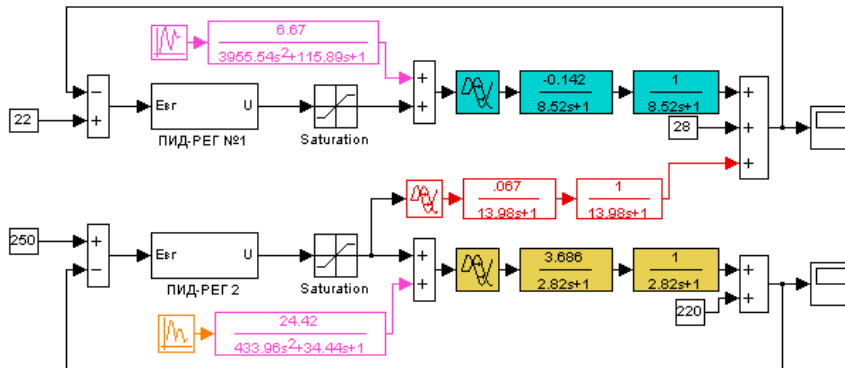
$\frac{6.67}{3955.54s^2+115.89s+1}$

−
+
22

Евг U
ПИД-РЕГ №1

Saturation

+
+

$\frac{-0.142}{8.52s+1}$

$\frac{1}{8.52s+1}$

+
+
+
28

$\frac{.067}{13.98s+1}$

$\frac{1}{13.98s+1}$

250
+
−

Евг U
ПИД-РЕГ 2

Saturation

+
+

$\frac{3.686}{2.82s+1}$

$\frac{1}{2.82s+1}$

+
+
220

$\frac{24.42}{433.96s^2+34.44s+1}$